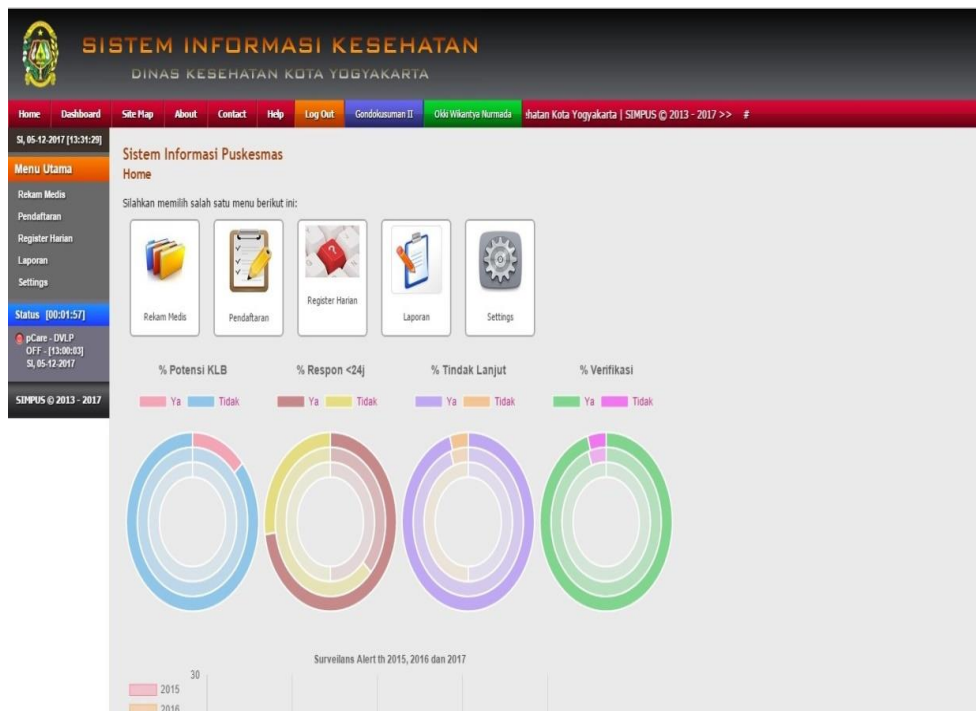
SISTEM INFORMASI KESEHATAN
DINAS KESEHATAN KOTA YOGYAKARTA

Home | Dashboard | Site Map | About | Contact | Help | Log Out | Gondokusuman II | Okki Wikantya Nurmada | :hatan Kota Yogyakarta | SIMPUS © 2013 - 2017 >> #

Sl, 05-12-2017 [13:31:29]

Menu Utama
Rekam Medis
Pendaftaran
Register Harian
Laporan
Settings

Status [00:01:57]
pCare - DVLP
OFF - [13:00:03]
Sl, 05-12-2017

SIMPUS © 2013 - 2017

Sistem Informasi Puskesmas
Home

Silahkan memilih salah satu menu berikut ini:

Rekam Medis
Pendaftaran
Register Harian
Laporan
Settings

% Potensi KLB
Ya Tidak

% Respon <24j
Ya Tidak

% Tindak Lanjut
Ya Tidak

% Verifikasi
Ya Tidak

Surveilans Alert th 2015, 2016 dan 2017
30
2015
2016